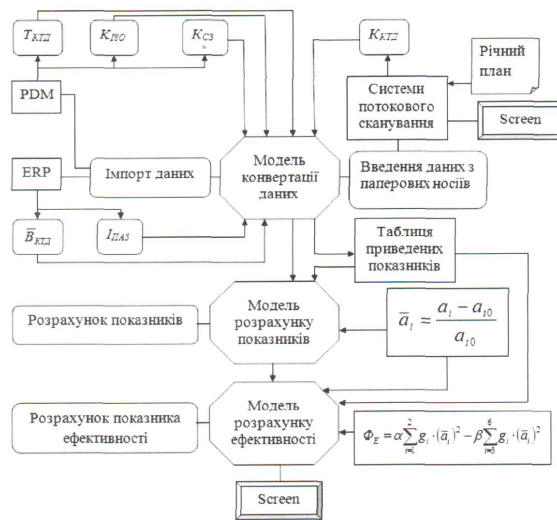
$T_{КТД}$

$K_{ISO}$

$K_{СЗ}$

$K_{КТД}$

Річний план

PDM

Системи потокового сканування

Screen

ERP

Імпорт даних

Модель конвертації даних

Введення даних з паперових носіїв

$\overline{B}_{КТД}$

$I_{ПАЗ}$

Таблиця приведених показників

Розрахунок показників

Модель розрахунку показників

$\overline{a}_i = \frac{a_i - a_{i0}}{a_{i0}}$

Розрахунок показника ефективності

Модель розрахунку ефективності

$\Phi_E = \alpha\sum_{i=1}^{2} g_i \cdot (\overline{a}_i)^2 - \beta\sum_{i=3}^{6} g_i \cdot (\overline{a}_i)^2$

Screen